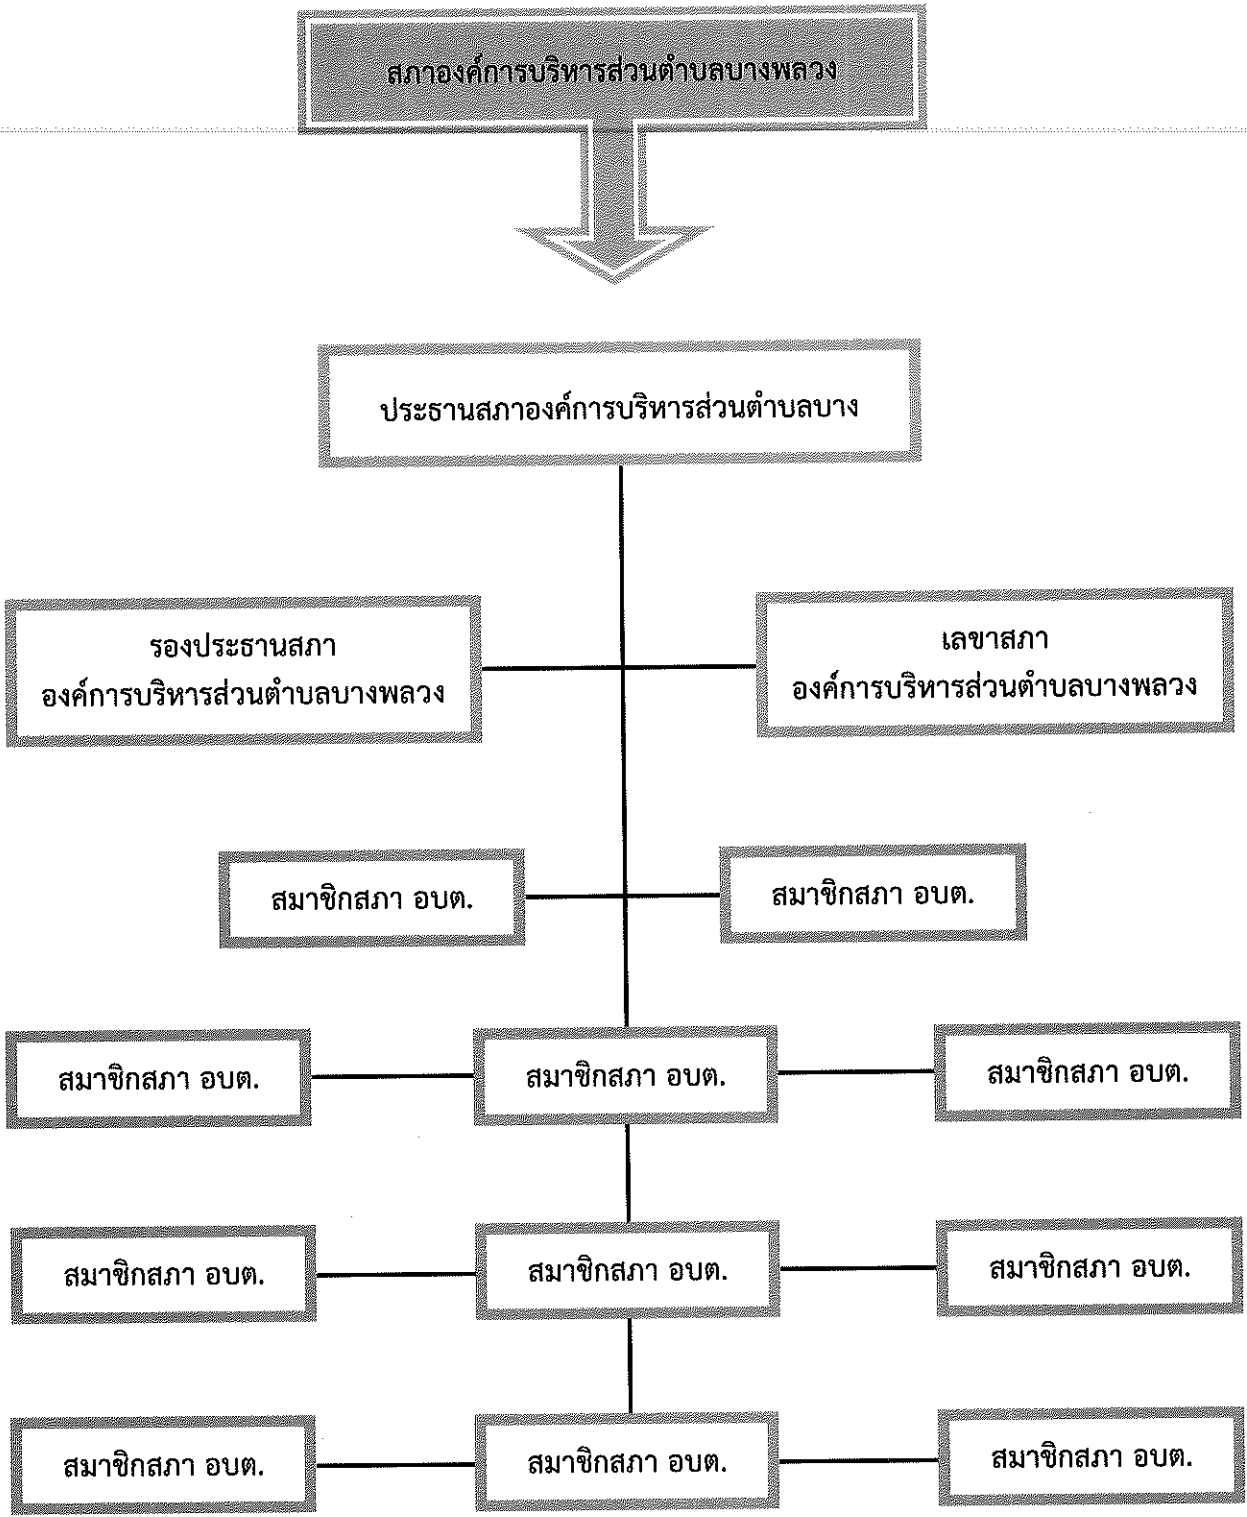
สภาองค์การบริหารส่วนตำบลบางพลวง

ประธานสภาองค์การบริหารส่วนตำบลบาง

รองประธานสภา องค์การบริหารส่วนตำบลบางพลวง

เลขาสภา องค์การบริหารส่วนตำบลบางพลวง

สมาชิกสภา อบต.

สมาชิกสภา อบต.

สมาชิกสภา อบต.

สมาชิกสภา อบต.

สมาชิกสภา อบต.

สมาชิกสภา อบต.

สมาชิกสภา อบต.

สมาชิกสภา อบต.

สมาชิกสภา อบต.

สมาชิกสภา อบต.

สมาชิกสภา อบต.